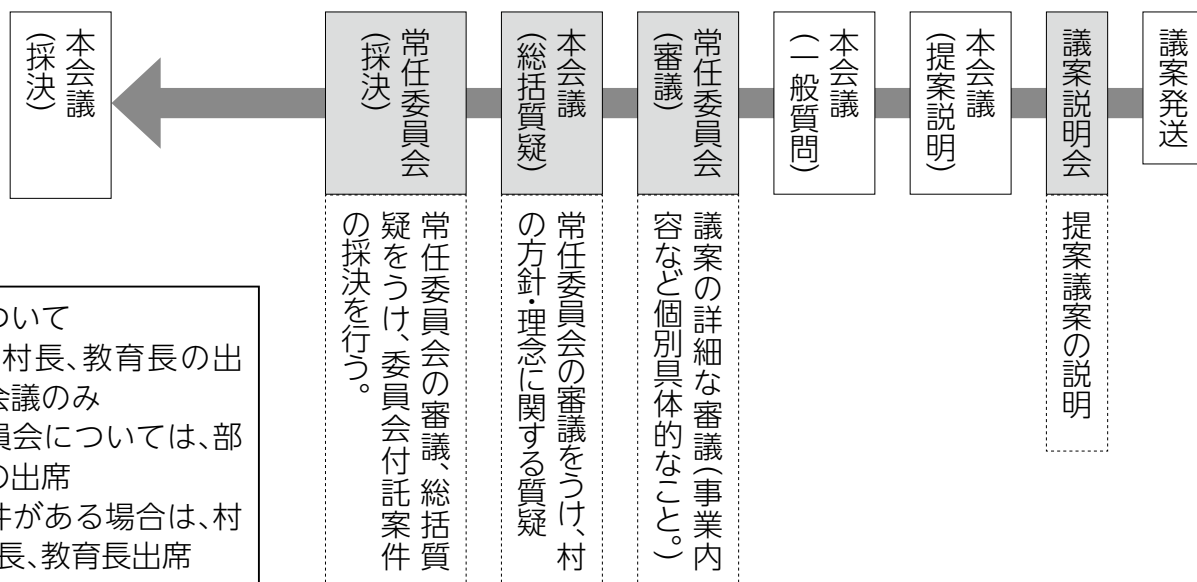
議案発送

議案説明会

提案議案の説明

本会議
(提案説明)

本会議
(一般質問)

常任委員会
(審議)

議案の詳細な審議(事業内容など個別具体的なこと。)

本会議
(総括質疑)

常任委員会の審議をうけ、村の方針・理念に関する質疑

常任委員会
(採決)

常任委員会の審議、総括質疑をうけ、委員会付託案件の採決を行う。

本会議
(採決)

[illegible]ついて
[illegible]村長、教育長の出
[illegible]会議のみ
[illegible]員会については、部
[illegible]の出席
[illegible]件がある場合は、村
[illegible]長、教育長出席